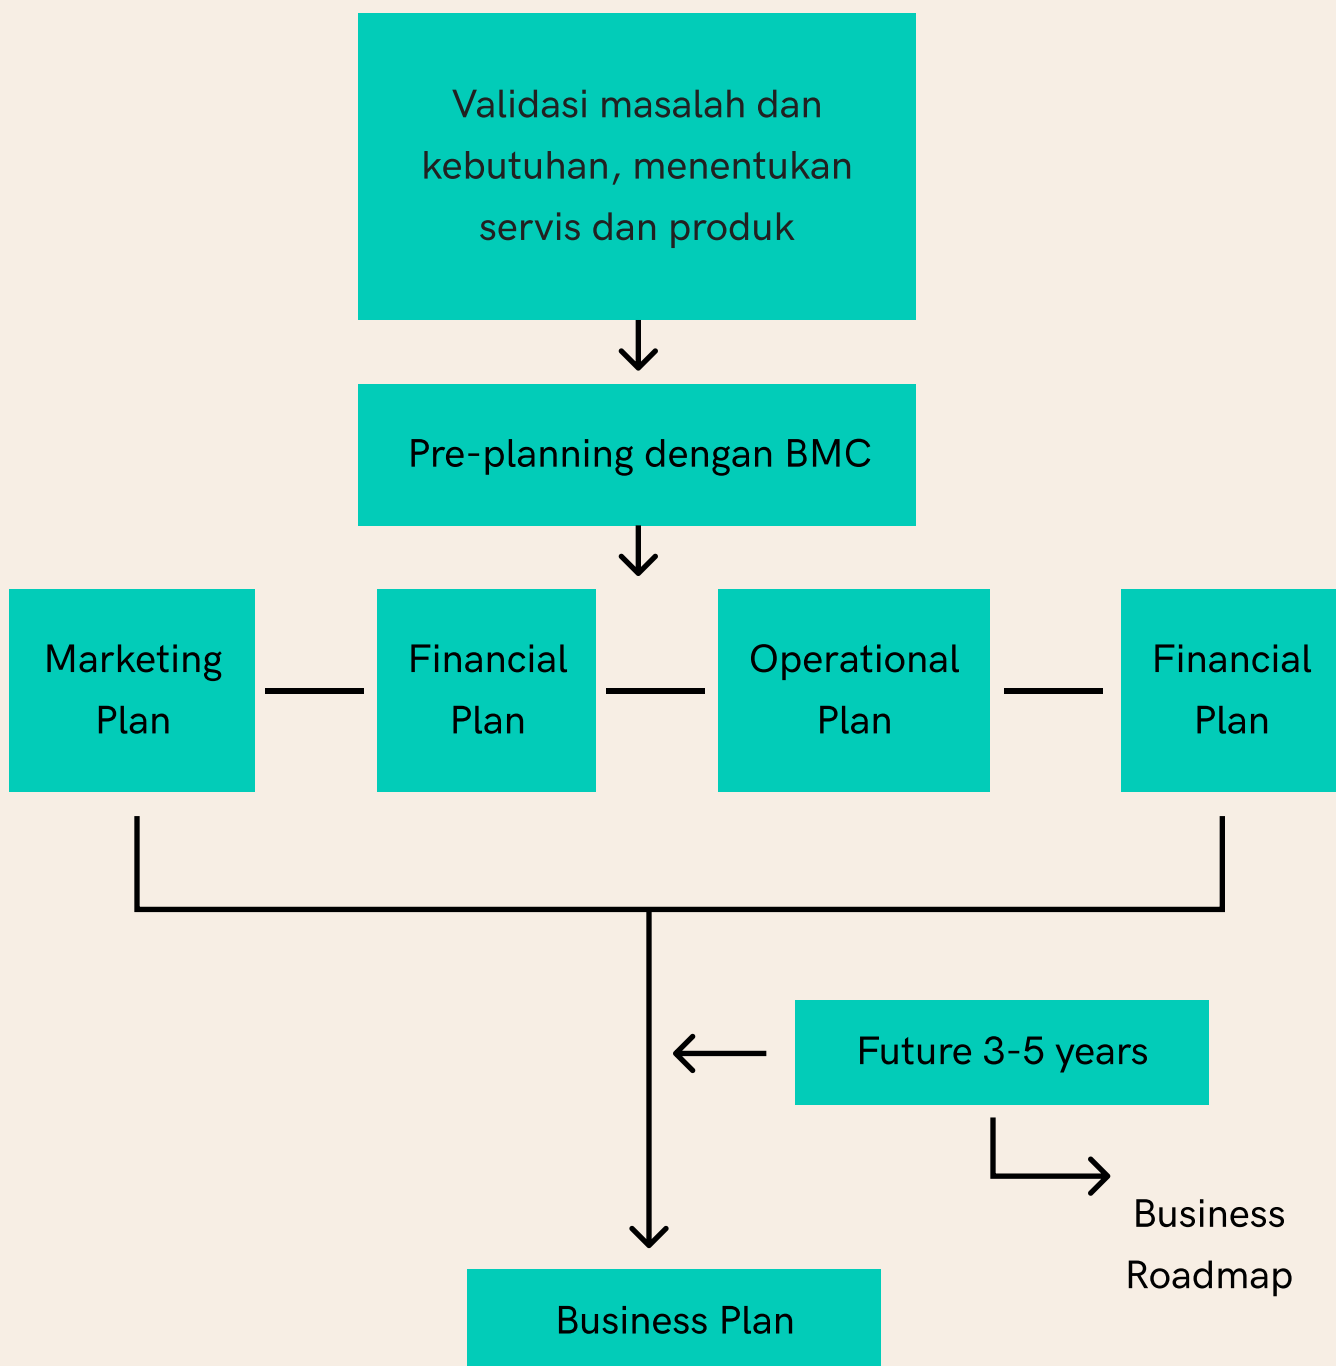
Validasi masalah dan kebutuhan, menentukan servis dan produk

Pre-planning dengan BMC

Marketing Plan

Financial Plan

Operational Plan

Financial Plan

Future 3-5 years

Business Roadmap

Business Plan